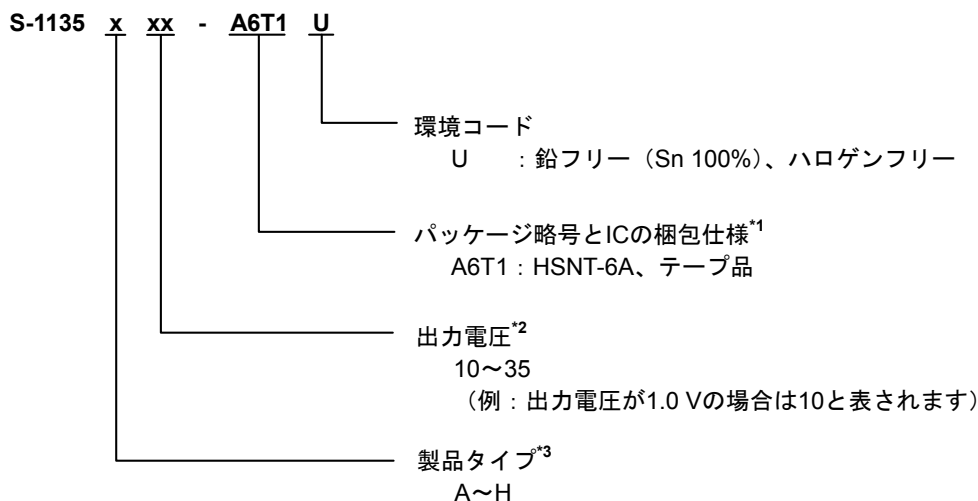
S-1135 x xx - A6T1 U

環境コード
U ：鉛フリー（Sn 100%）、ハロゲンフリー

パッケージ略号とICの梱包仕様$^{*1}$
A6T1：HSNT-6A、テープ品

出力電圧$^{*2}$
10〜35
（例：出力電圧が1.0 Vの場合は10と表されます）

製品タイプ$^{*3}$
A〜H